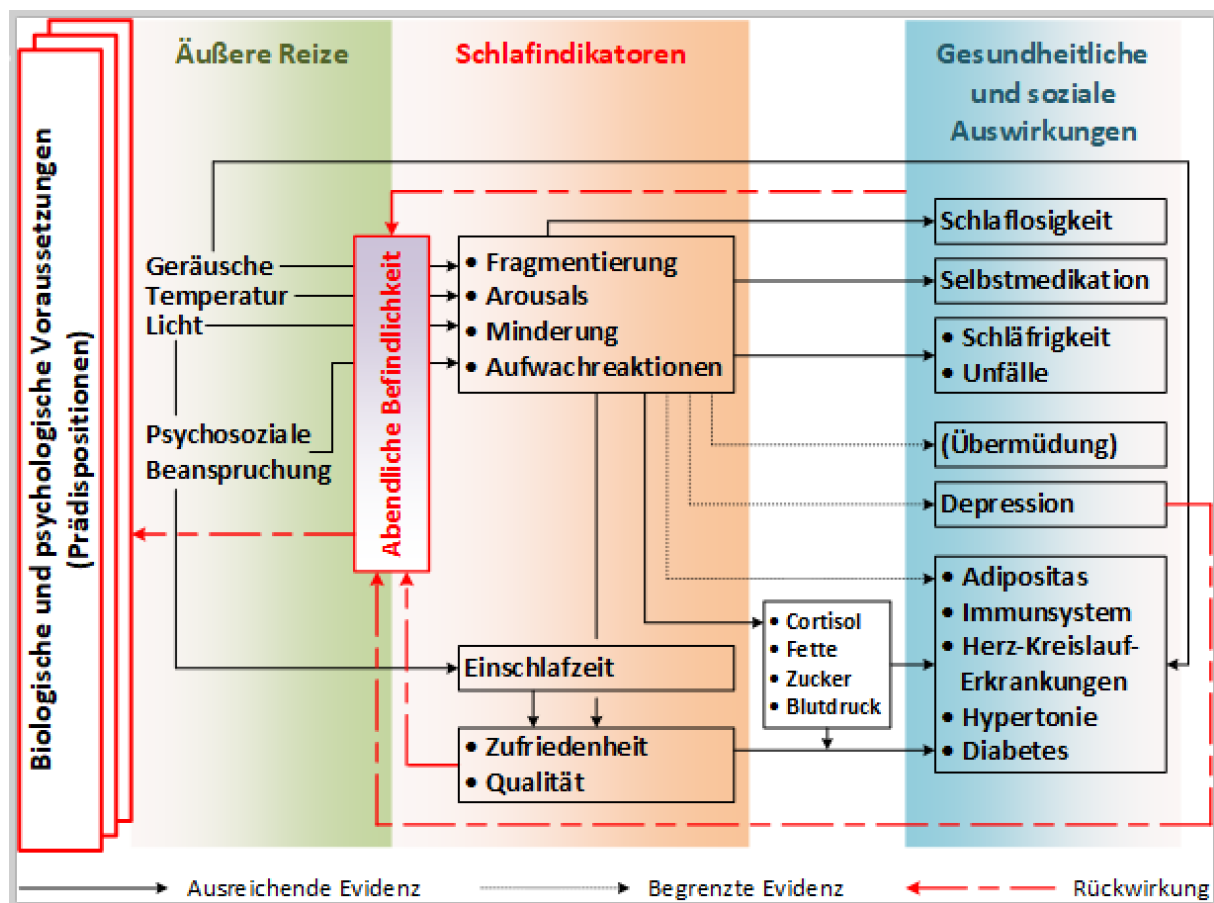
Biologische und psychologische Voraussetzungen (Prädispositionen)

Äußere Reize

Schlafindikatoren

Gesundheitliche und soziale Auswirkungen

Geräusche
Temperatur
Licht

Psychosoziale Beanspruchung

Abendliche Befindlichkeit

• Fragmentierung
• Arousals
• Minderung
• Aufwachreaktionen

Schlaflosigkeit

Selbstmedikation

• Schläfrigkeit
• Unfälle

(Übermüdung)

Depression

• Adipositas
• Immunsystem
• Herz-Kreislauf-Erkrankungen
• Hypertonie
• Diabetes

• Cortisol
• Fette
• Zucker
• Blutdruck

Einschlafzeit

• Zufriedenheit
• Qualität

Ausreichende Evidenz

Begrenzte Evidenz

Rückwirkung